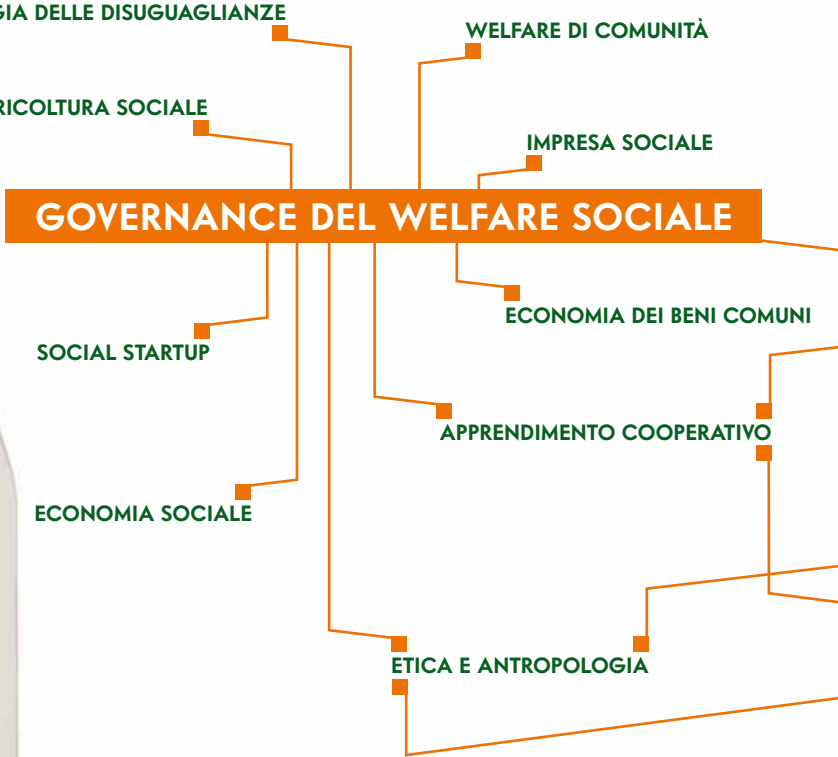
GIA DELLE DISUGUAGLIANZE

WELFARE DI COMUNITÀ

RICOLTURA SOCIALE

IMPRESA SOCIALE

GOVERNANCE DEL WELFARE SOCIALE

ECONOMIA DEI BENI COMUNI

SOCIAL STARTUP

APPRENDIMENTO COOPERATIVO

ECONOMIA SOCIALE

ETICA E ANTROPOLOGIA